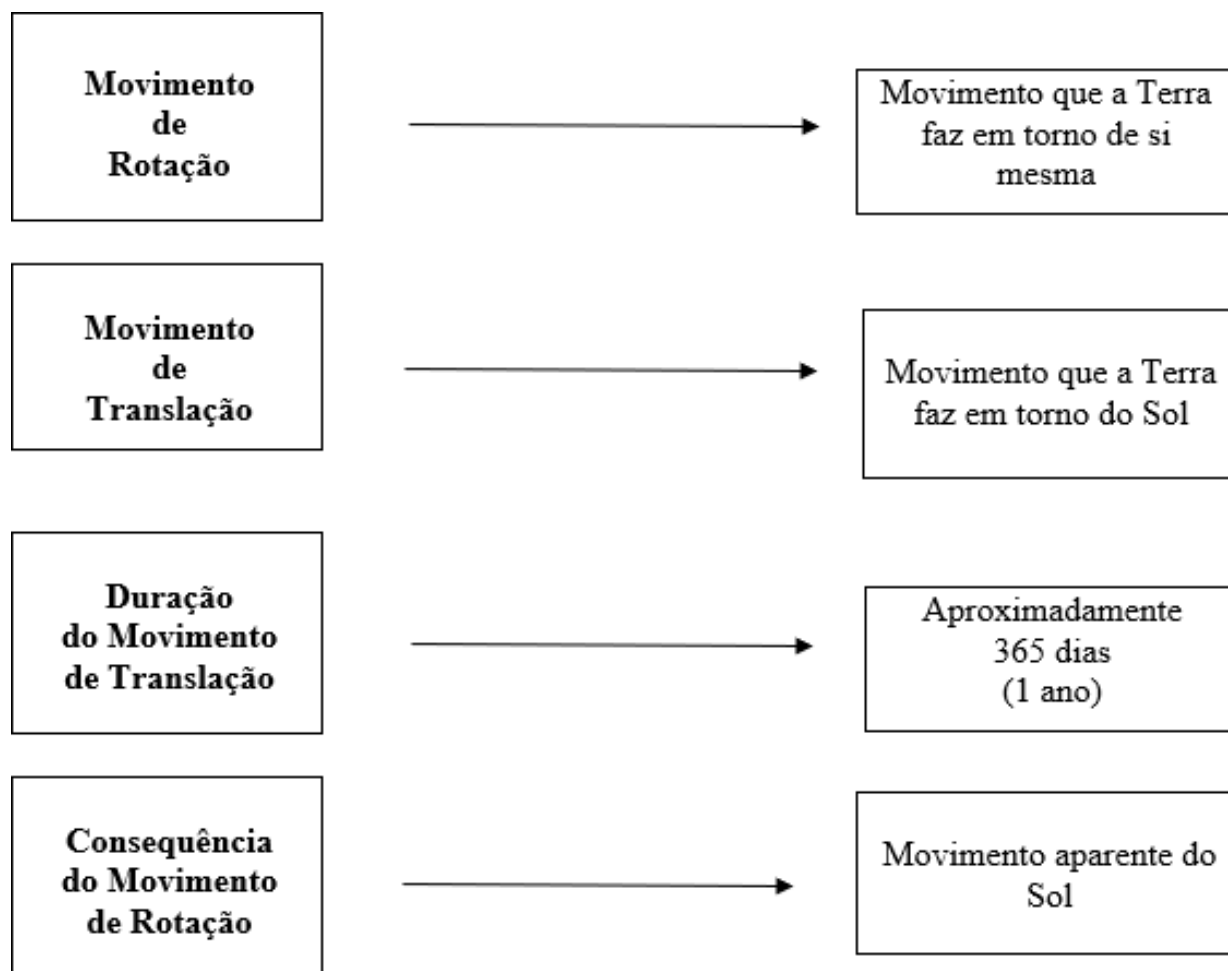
Movimento de Rotação

Movimento que a Terra faz em torno de si mesma

Movimento de Translação

Movimento que a Terra faz em torno do Sol

Duração do Movimento de Translação

Aproximadamente 365 dias (1 ano)

Consequência do Movimento de Rotação

Movimento aparente do Sol